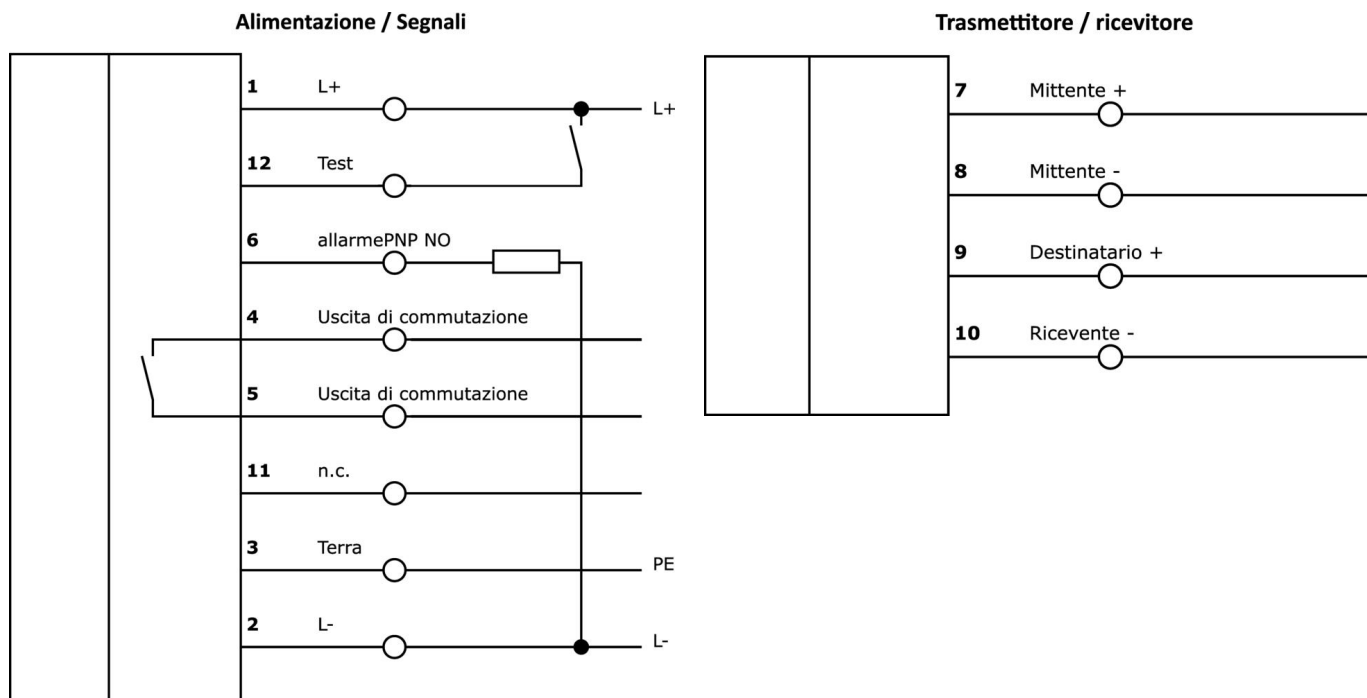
Alimentazione / Segnali

1 L+ L+

12 Test

6 allarmePNP NO

4 Uscita di commutazione

5 Uscita di commutazione

11 n.c.

3 Terra PE

2 L- L-

Trasmettitore / ricevitore

7 Mittente +

8 Mittente -

9 Destinatario +

10 Ricevente -